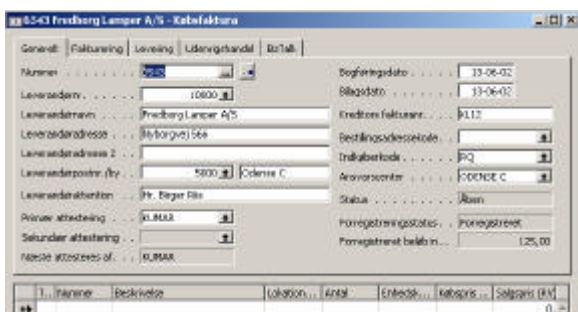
6543 Fredborg Lamper A/S - Købsfaktura

Generelt | Fakturering | Levering | Udenrigshandel | EU-Salg

Nummer . . . . . . . . . 6543
Leverandørnr. . . . . . . 10000
Leverandørnavn . . . . . Fredborg Lamper A/S
Leverandøradresse . . . Bytorgvej 56a
Leverandøradresse 2 . . .
Leverandørpostnr./by . . 5000 Odense C
Leverandørattention . . . Hr. Birger Riis
Primær attestering . . . KUMAX
Sekundær attestering . . .
Næste attesteres af . . . KUMAX

Bogføringsdato . . . . . 13-06-02
Bilagsdato . . . . . . . . 13-06-02
Kreditors fakturanr. . . . 4112
Bestillingsadressekode . . .
Indkøberkode . . . . . . PQ
Ansvarscenter . . . . . . ODENSE C
Status . . . . . . . . . . Åben
Forregistreringsstatus . . Forregistreret
Forregistreret beløb in . . . 125,00

| T... | Nummer | Beskrivelse | Lokation... | Antal | Enhedsk... | Købspris ... | Salgspris (RV) |
|---|---|---|---|---|---|---|---|
| | | | | | | | 0 |